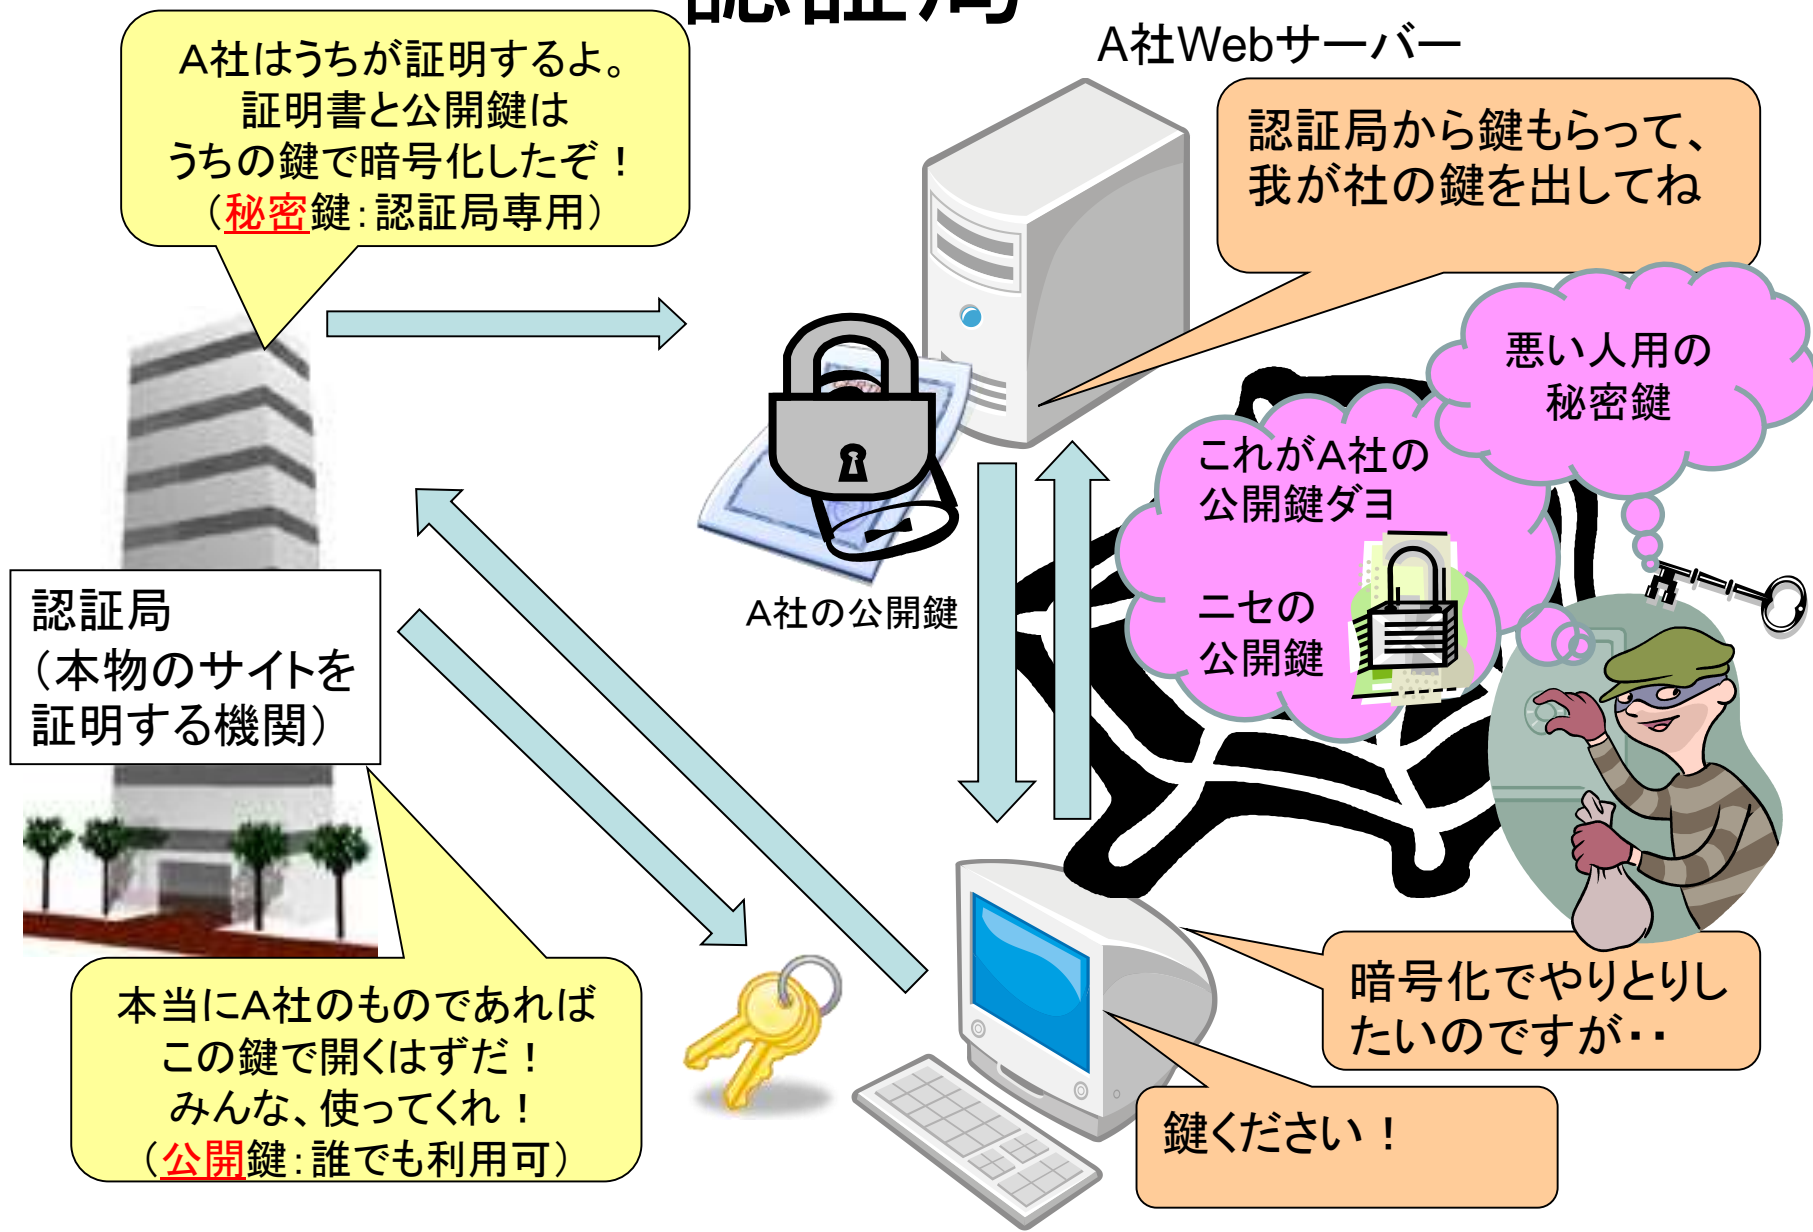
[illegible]

A社Webサーバー

A社はうちが証明するよ。
証明書と公開鍵は
うちの鍵で暗号化したぞ！
（秘密鍵：認証局専用）

認証局から鍵もらって、
我が社の鍵を出してね

悪い人用の
秘密鍵

これがA社の
公開鍵ダヨ

ニセの
公開鍵

A社の公開鍵

認証局
（本物のサイトを
証明する機関）

本当にA社のものであれば
この鍵で開くはずだ！
みんな、使ってくれ！
（公開鍵：誰でも利用可）

暗号化でやりとりし
たいのですが・・

鍵ください！